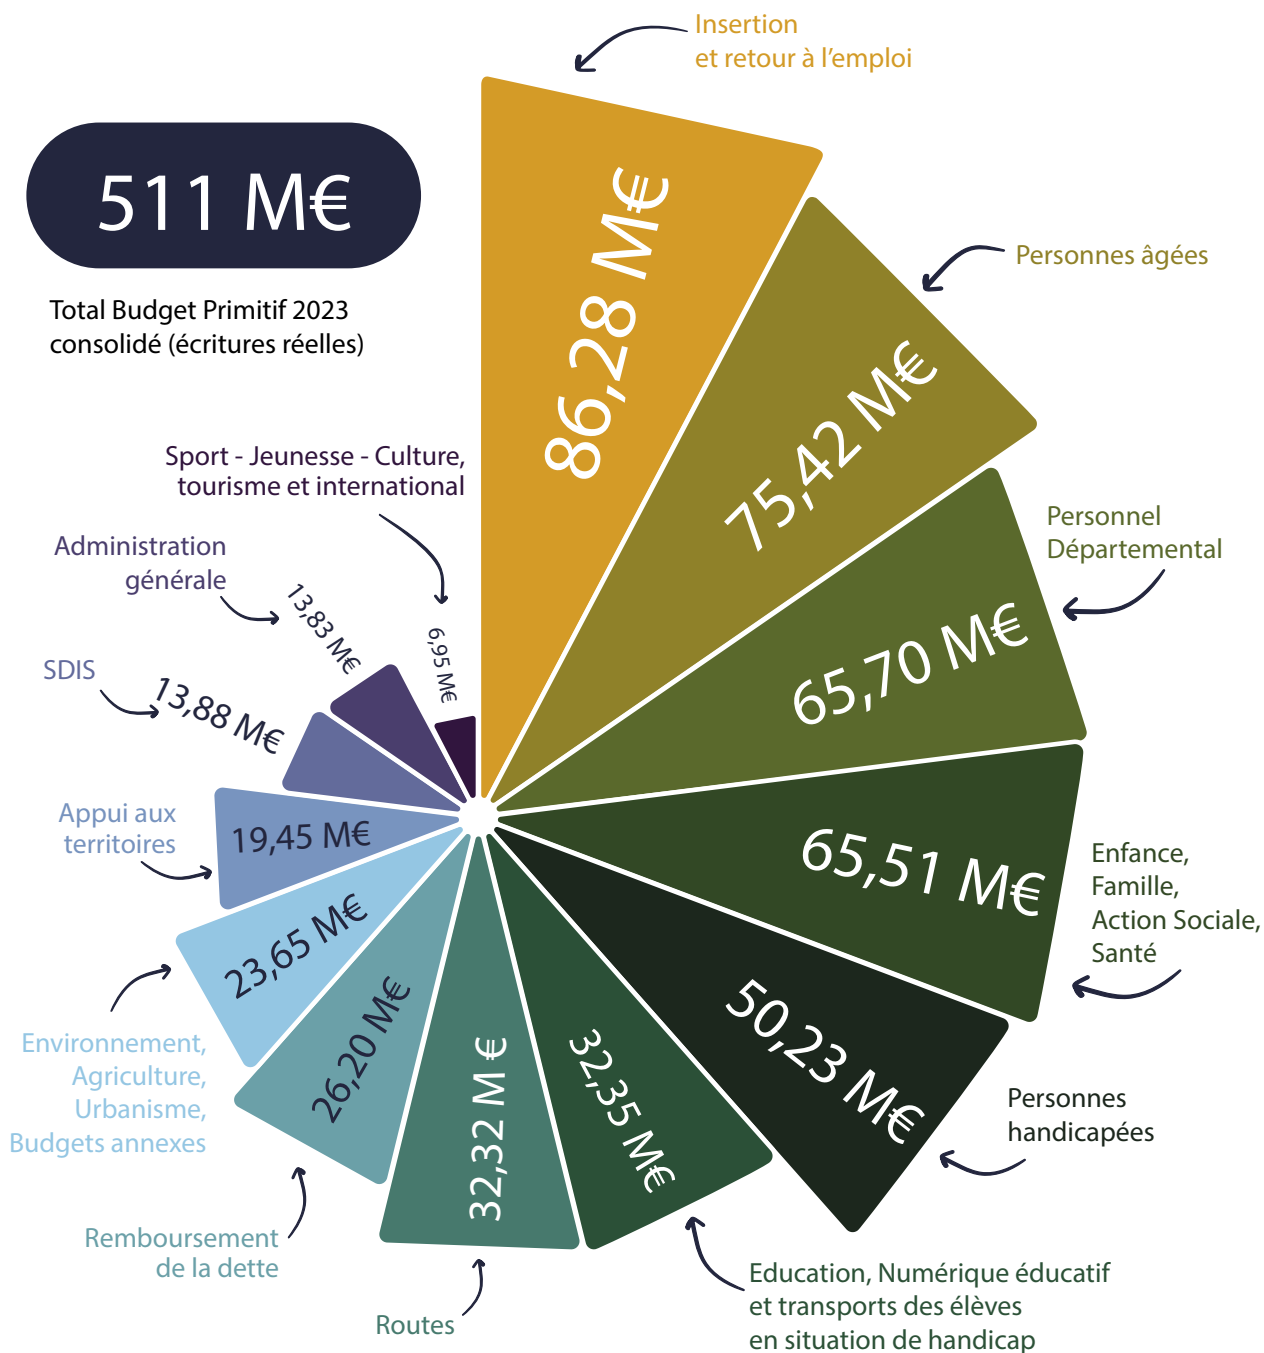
511 M€

Total Budget Primitif 2023 consolidé (écritures réelles)

Insertion et retour à l'emploi

86,28 M€

Personnes âgées

75,42 M€

Personnel Départemental

65,70 M€

65,51 M€

Enfance, Famille, Action Sociale, Santé

50,23 M€

Personnes handicapées

32,35 M€

Education, Numérique éducatif et transports des élèves en situation de handicap

32,32 M €

Routes

26,20 M€

Remboursement de la dette

23,65 M€

Environnement, Agriculture, Urbanisme, Budgets annexes

19,45 M€

Appui aux territoires

13,88 M€

SDIS

13,83 M€

Administration générale

6,95 M€

Sport - Jeunesse - Culture, tourisme et international